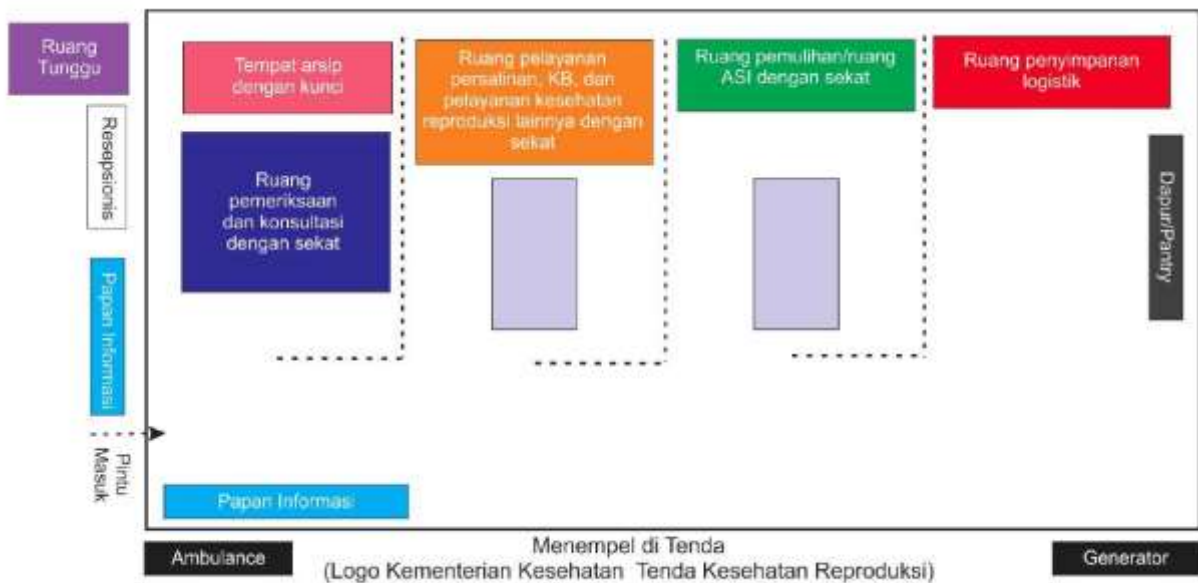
Ruang Tunggu

Resepsionis

Papan Informasi

Pintu Masuk

Tempat arsip dengan kunci

Ruang pemeriksaan dan konsultasi dengan sekat

Ruang pelayanan persalinan, KB, dan pelayanan kesehatan reproduksi lainnya dengan sekat

Ruang pemulihan/ruang ASI dengan sekat

Ruang penyimpanan logistik

Dapur/Pantry

Papan Informasi

Ambulance

Menempel di Tenda
(Logo Kementerian Kesehatan Tenda Kesehatan Reproduksi)

Generator